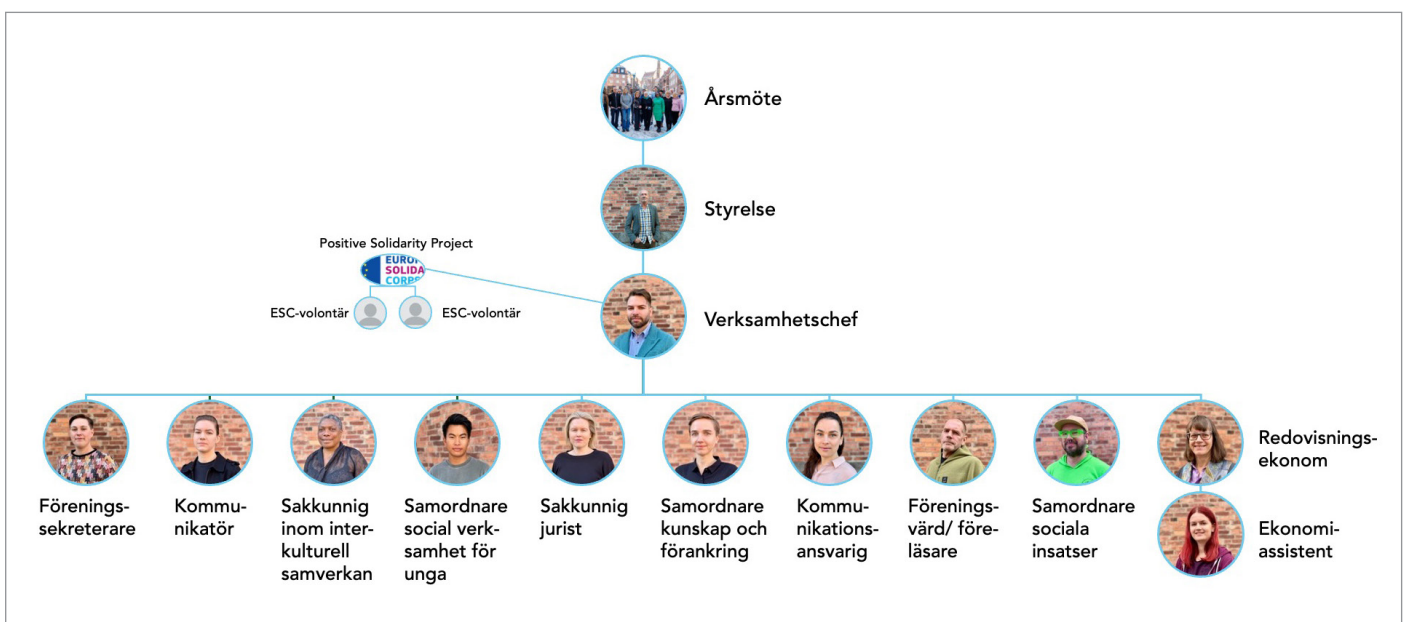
Årsmöte

Styrelse

Positive Solidarity Project

EUROP SOLIDA CORPS

ESC-volontär

ESC-volontär

Verksamhetschef

Föreningssekreterare

Kommunikatör

Sakkunnig inom interkulturell samverkan

Samordnare social verksamhet för unga

Sakkunnig jurist

Samordnare kunskap och förankring

Kommunikationsansvarig

Föreningsvärd/ föreläsare

Samordnare sociala insatser

Redovisningsekonom

Ekonomiassistent